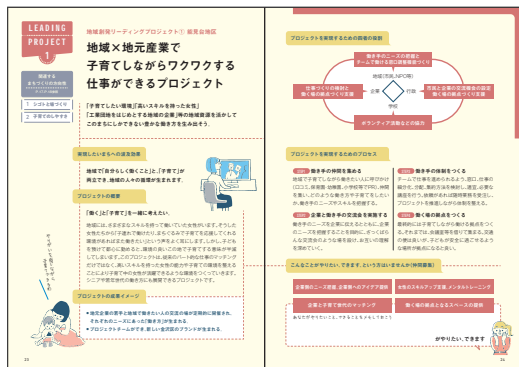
LEADING PROJECT 1

地域創生リーディングプロジェクト① 能見台地区

地域×地元産業で子育てしながらワクワクする仕事ができるプロジェクト

関連する 金ちづくりの方向性

1 シゴトと暮づくり
2 子育てがしやすさ

「子育てしたい環境」「高いスキルを持った女性」
「工業団地をはじめとする地域の企業」等の地域資源を活かして
このまちにしかできない働き方・働く場を生み出そう。

実現したいまちへの波及効果

地域で「自分らしく働くこと」と「子育て」が両立でき、地域の人々の満足が生まれます。

プロジェクトの概要

「働く」と「子育て」を一緒に考えたい。

地域には、さまざまなスキルを持って働いていた女性がいます。そうした女性たちが子育てと働くことを両立できる環境づくりを進めます。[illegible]

プロジェクトの成果イメージ

● 地元企業の男子と地域で働きたい人の交流の場が定期的に開催され、それぞれのニーズにあった「働き方」が生まれる。
● プロジェクトチームができ、新しい会社の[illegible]が生まれる。

そうなれば新しい働き方も...

プロジェクトを実現するための関係者の役割

働き手のニーズの把握とチームで進める関係づくり
地域（市民・NPO等）
仕事づくりの検討と働く場の拠点づくり支援
企業
行政
学校
市民と企業の交流機会の設定働く場の拠点づくり支援
ボランティア活動などの協力

プロジェクトを実現するための3つのプロセス

STEP1 働き手の仲間を集める
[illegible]

STEP2 企業と働き手の交流会を実施する
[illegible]

STEP3 仕事の依頼をつくる
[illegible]

STEP4 働く場の拠点をつくる
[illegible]

こんなことができたら、できます、という方はいませんか（仲間募集）

企業側のニーズ把握と、企業の働き手のアイデア提供
女性のスキルアップ支援、メンタルトレーニング
企業と子育て世代のマッチング
働く場の拠点となるスペースの提供

あなたがやりたいことも、ぜひ教えてください

がやりたい、できます！

23
24